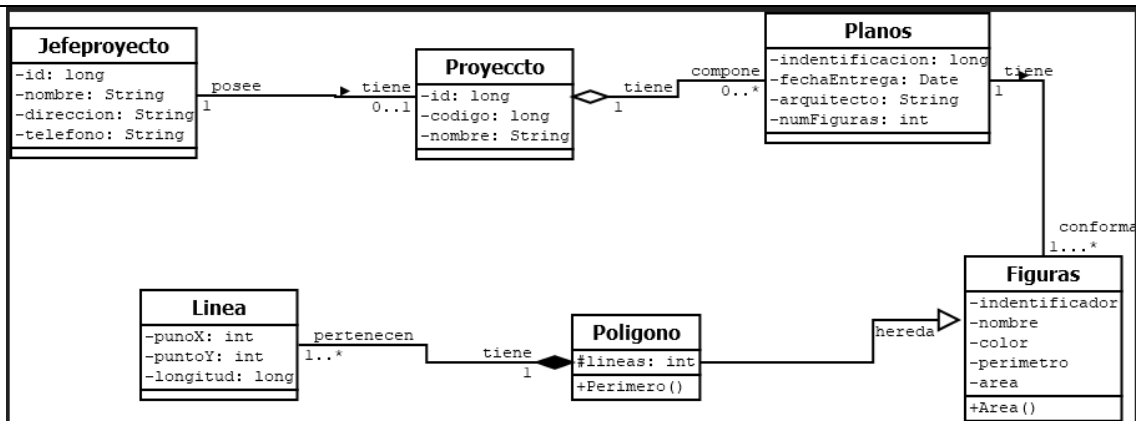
Jefeproyecto
-id: long
-nombre: String
-direccion: String
-telefono: String

posee
1

tiene
0..1

Proyeccto
-id: long
-codigo: long
-nombre: String

tiene
1

compone
0..*

Planos
-indentificacion: long
-fechaEntrega: Date
-arquitecto: String
-numFiguras: int

tiene
1

conforma
1...*

Figuras
-indentificador
-nombre
-color
-perimetro
-area
+Area()

hereda

Linea
-punoX: int
-puntoY: int
-longitud: long

pertenecen
1..*

tiene
1

Poligono
#lineas: int
+Perimero()